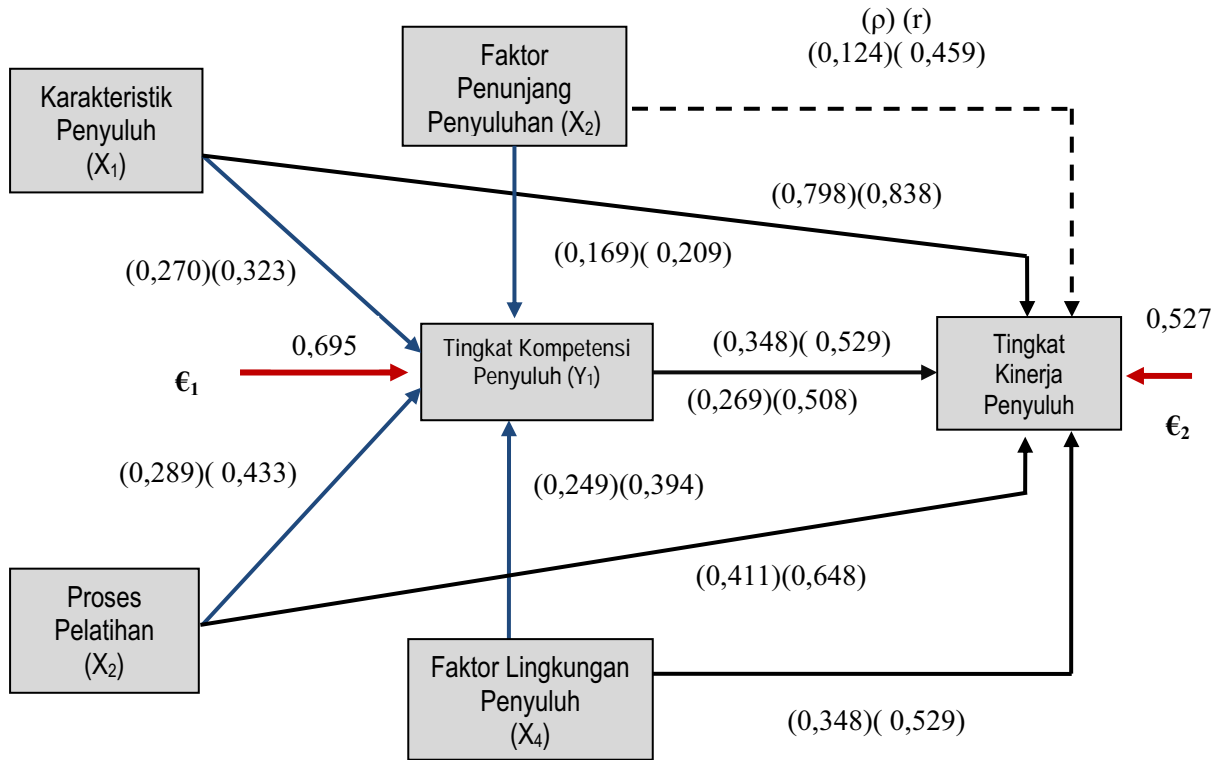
Faktor Penunjang Penyuluhan ($X_2$)

(ρ) (r)
(0,124)( 0,459)

Karakteristik Penyuluh ($X_1$)

(0,798)(0,838)

(0,169)( 0,209)

(0,270)(0,323)

0,527

0,695

Tingkat Kompetensi Penyuluh ($Y_1$)

(0,348)( 0,529)

Tingkat Kinerja Penyuluh

$€_1$

(0,269)(0,508)

$€_2$

(0,289)( 0,433)

(0,249)(0,394)

(0,411)(0,648)

Proses Pelatihan ($X_2$)

Faktor Lingkungan Penyuluh ($X_4$)

(0,348)( 0,529)